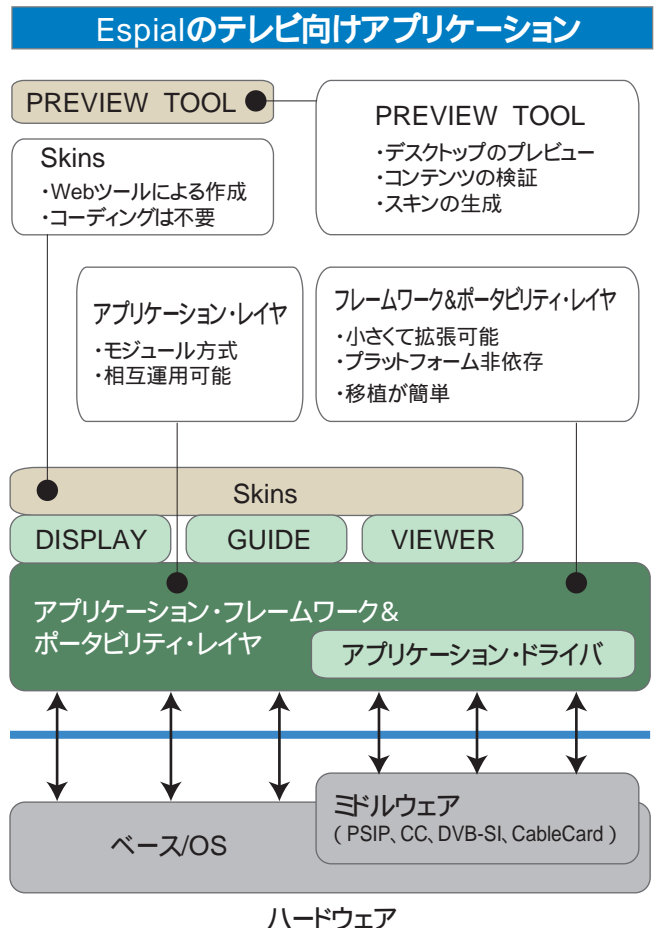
Espialのテレビ向けアプリケーション

PREVIEW TOOL

PREVIEW TOOL
・デスクトップのプレビュー
・コンテンツの検証
・スキンの生成

Skins
・Webツールによる作成
・コーディングは不要

アプリケーション・レイヤ
・モジュール方式
・相互運用可能

フレームワーク&ポータビリティ・レイヤ
・小さくて拡張可能
・プラットフォーム非依存
・移植が簡単

Skins

DISPLAY

GUIDE

VIEWER

アプリケーション・フレームワーク&ポータビリティ・レイヤ

アプリケーション・ドライバ

ミドルウェア
(PSIP、CC、DVB-SI、CableCard)

ベース/OS

ハードウェア